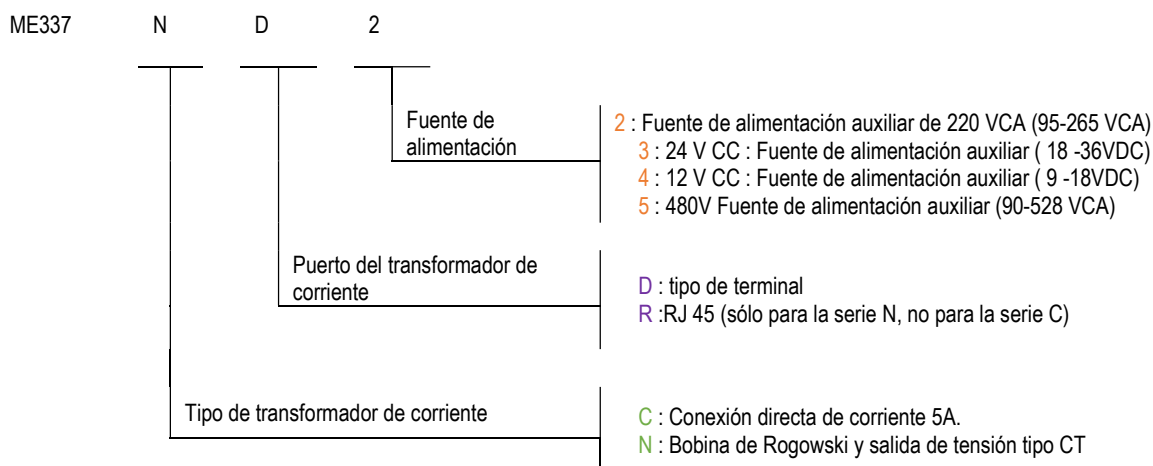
ME337 N D 2

Fuente de alimentación

2 : Fuente de alimentación auxiliar de 220 VCA (95-265 VCA)
3 : 24 V CC : Fuente de alimentación auxiliar ( 18 -36VDC)
4 : 12 V CC : Fuente de alimentación auxiliar ( 9 -18VDC)
5 : 480V Fuente de alimentación auxiliar (90-528 VCA)

Puerto del transformador de corriente

D : tipo de terminal
R :RJ 45 (sólo para la serie N, no para la serie C)

Tipo de transformador de corriente

C : Conexión directa de corriente 5A.
N : Bobina de Rogowski y salida de tensión tipo CT